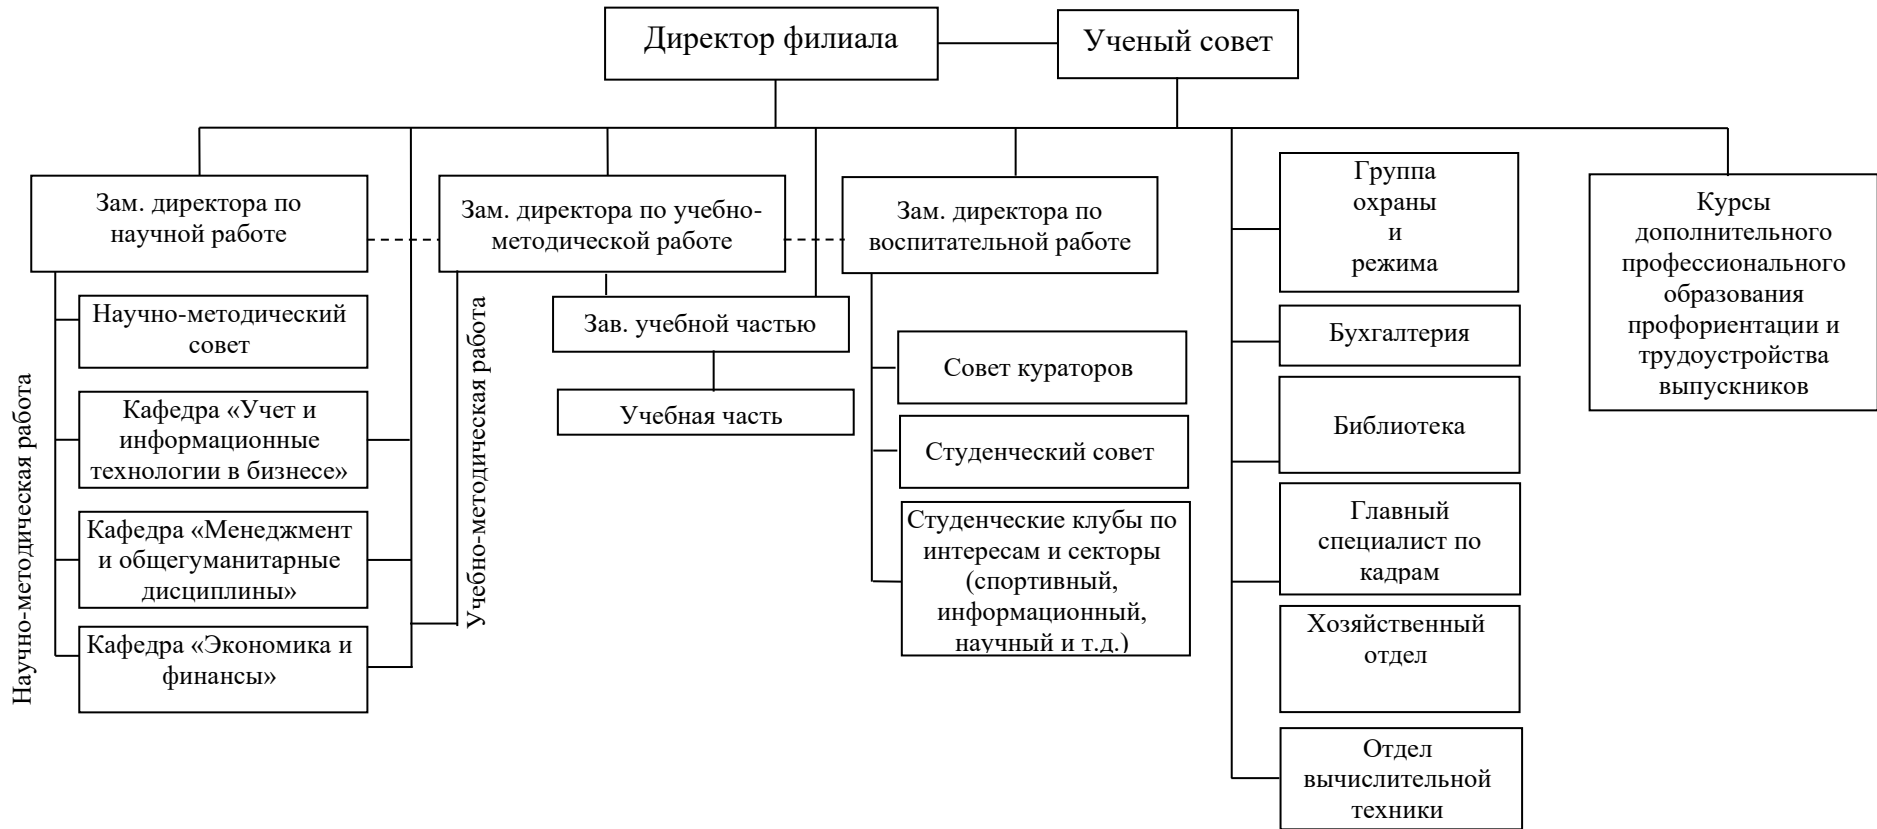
Директор филиала

Ученый совет

Зам. директора по научной работе

Зам. директора по учебно-методической работе

Зам. директора по воспитательной работе

Группа охраны и режима

Курсы дополнительного профессионального образования профориентации и трудоустройства выпускников

Научно-методическая работа

Научно-методический совет

Кафедра «Учет и информационные технологии в бизнесе»

Кафедра «Менеджмент и общегуманитарные дисциплины»

Кафедра «Экономика и финансы»

Учебно-методическая работа

Зав. учебной частью

Учебная часть

Совет кураторов

Студенческий совет

Студенческие клубы по интересам и секторы (спортивный, информационный, научный и т.д.)

Бухгалтерия

Библиотека

Главный специалист по кадрам

Хозяйственный отдел

Отдел вычислительной техники